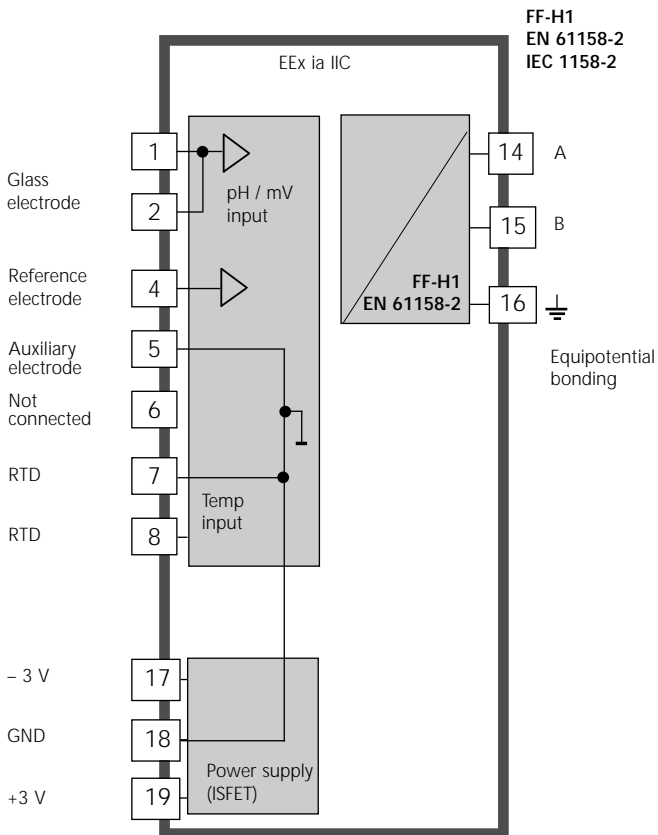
FF-H1
EN 61158-2
IEC 1158-2

EEx ia IIC

Glass electrode

1

2

pH / mV input

Reference electrode

4

Auxiliary electrode

5

Not connected

6

RTD

7

RTD

8

Temp input

14

A

15

B

FF-H1
EN 61158-2

16

Equipotential bonding

– 3 V

17

GND

18

+3 V

19

Power supply (ISFET)